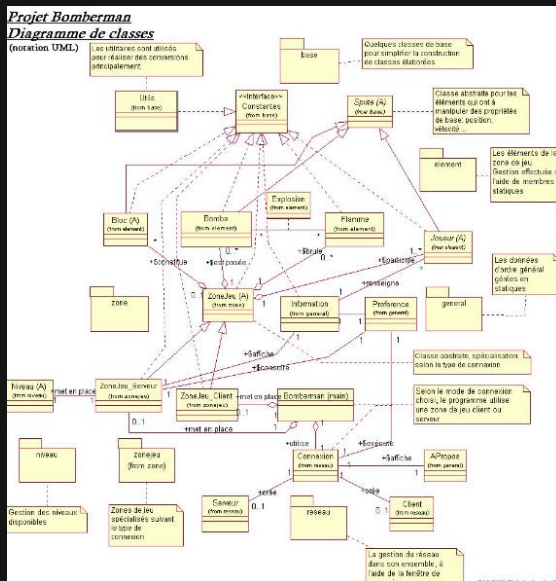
Projet Bomberman
Diagramme de classes
(notation UML)

Les utilitaires sont utilisés pour réaliser des conventions principalement

Quelques classes de base pour simplifier la construction de classes élaborées

base

Utils
(from base)

<<Interface>>
Constantes
(from base)

Sprite (A)
(from base)

Classe abstraite pour les éléments qui ont à manipuler des propriétés de base: position, vélocité ...

element

Les éléments de la zone de jeu. Gestion effectuée à l'aide de membres statiques

Explosion
(from element)

Bloc (A)
(from element)

Bombe
(from element)

Flamme
(from element)

Joueur (A)
(from element)

0..*
+$brule
0..*
+$est posée
+$constitue
+$participe
1..*
+renseigne

Les données d'ordre général gérées en statiques

zone

ZoneJeu (A)
(from zone)

Information
(from general)

Preference
(from general)

general

+$affiche
+$connecte

Classe abstraite, spécialisation selon le type de connexion

Niveau (A)
(from niveau)

+met en place

ZoneJeu_Serveur
(from zonejeu)

ZoneJeu_Client
(from zonejeu)

+met en place

Bomberman (main)

Selon le mode de connexion choisi, le programme utilise une zone de jeu client ou serveur

0..1
+met en place

niveau

zonejeu
(from zone)

+utilise

Connexion
(from reseau)

+$souscrit
+$affiche

APropos
(from general)

+crée
+crée

Gestion des niveaux disponibles

Zones de jeu spécialisés suivant le type de connexion

Serveur
(from reseau)

0..1

reseau

Client
(from reseau)

0..1

La gestion du réseau dans son ensemble, à l'aide de la fenêtre de